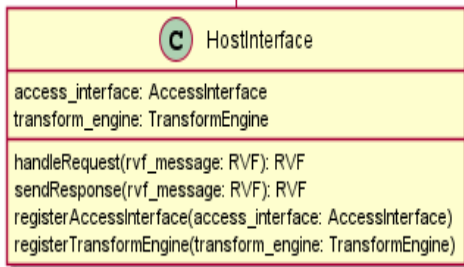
C HostInterface

access_interface: AccessInterface
transform_engine: TransformEngine

handleRequest(rvf_message: RVF): RVF
sendResponse(rvf_message: RVF): RVF
registerAccessInterface(access_interface: AccessInterface)
registerTransformEngine(transform_engine: TransformEngine)